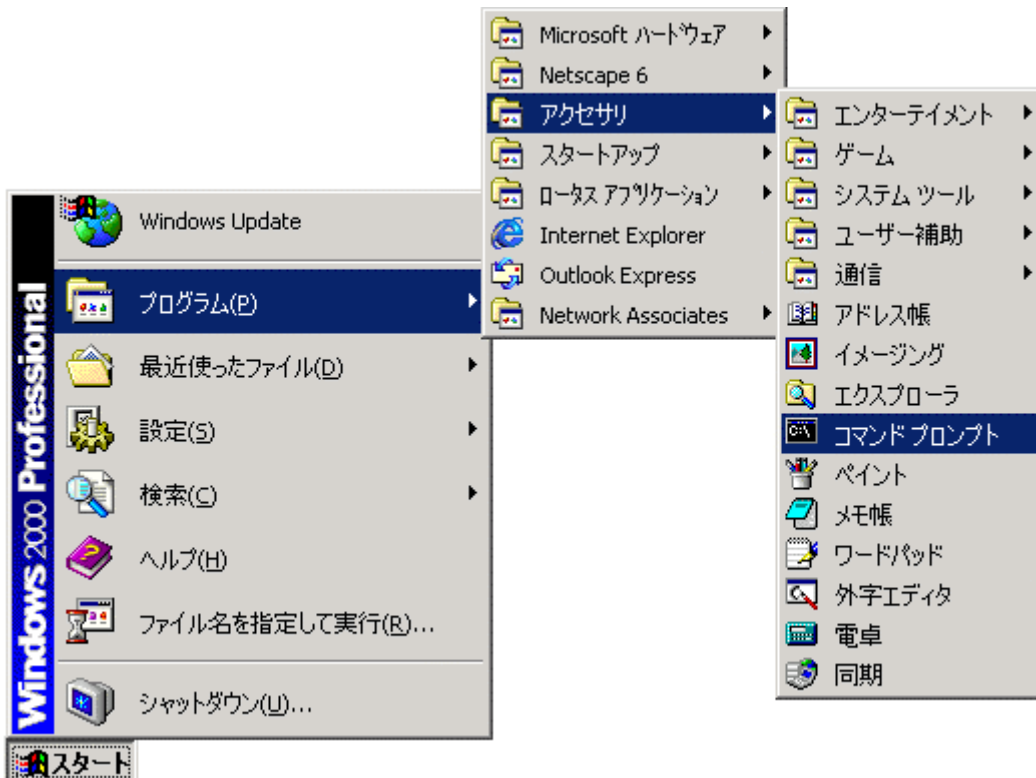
Windows 2000 Professional

Windows Update
プログラム(P)
最近使ったファイル(D)
設定(S)
検索(C)
ヘルプ(H)
ファイル名を指定して実行(R)...
シャットダウン(U)...

スタート

Microsoft ハードウェア
Netscape 6
アクセサリ
スタートアップ
ロータス アプリケーション
Internet Explorer
Outlook Express
Network Associates

エンターテイメント
ゲーム
システム ツール
ユーザー補助
通信
アドレス帳
イメージング
エクスプローラ
コマンド プロンプト
ペイント
メモ帳
ワードパッド
外字エディタ
電卓
同期